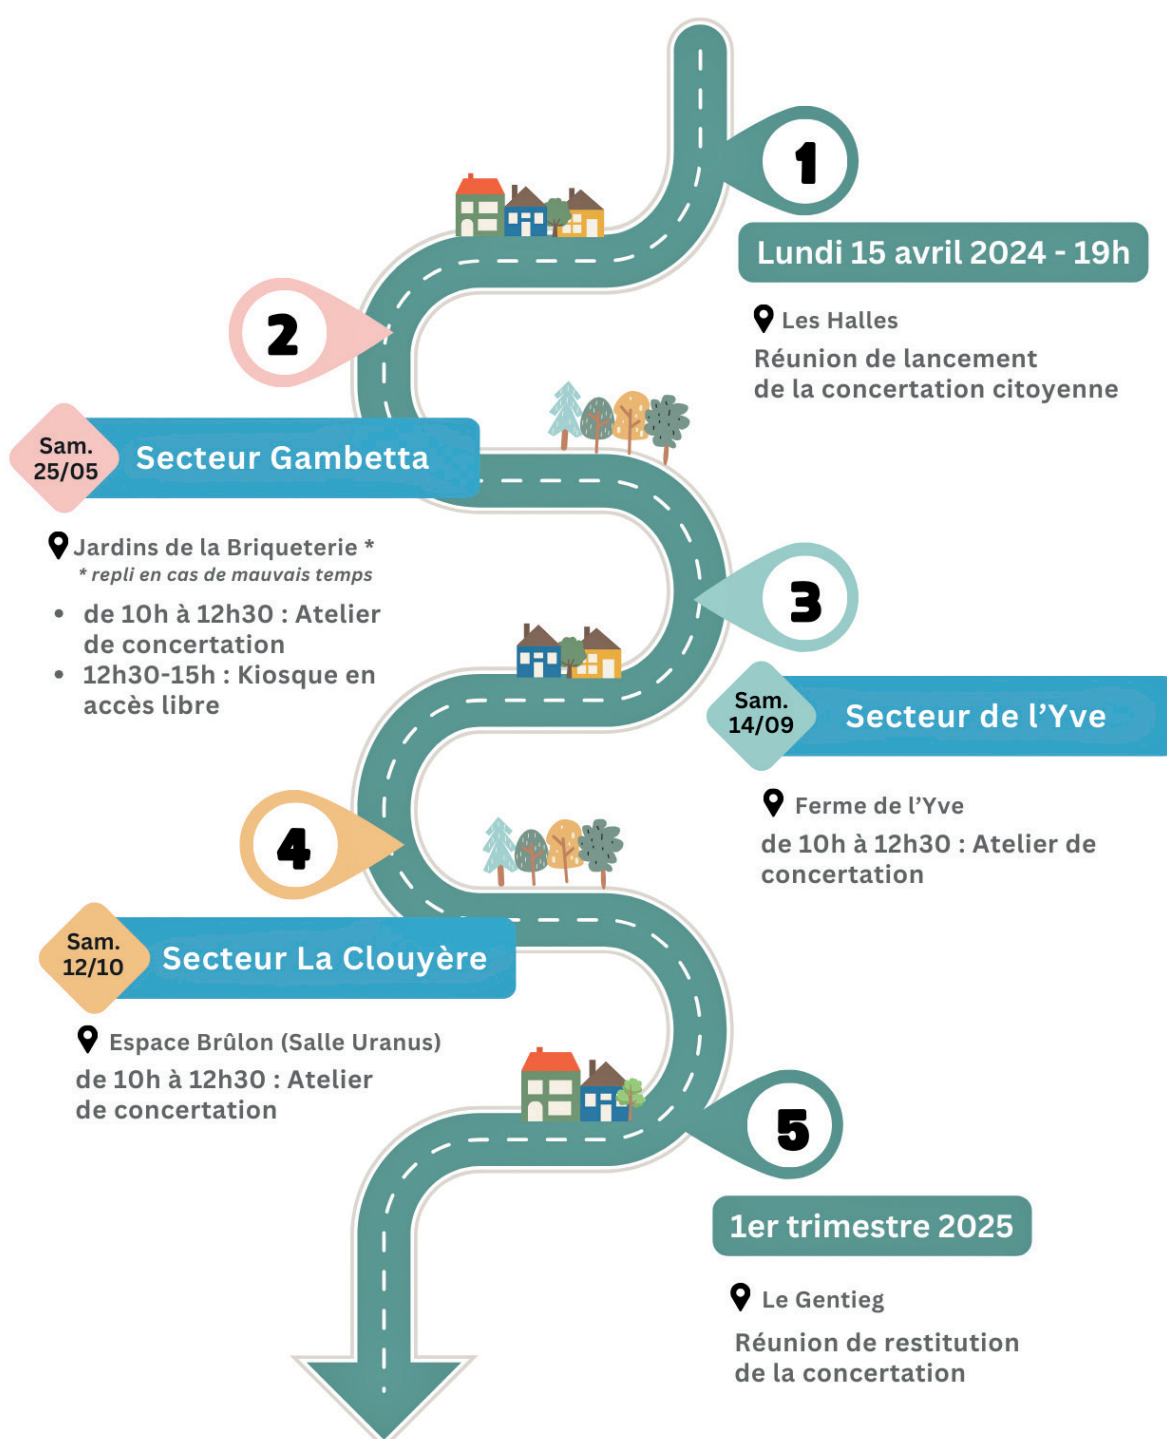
1

Lundi 15 avril 2024 - 19h

Les Halles

Réunion de lancement de la concertation citoyenne

2

Sam. 25/05

Secteur Gambetta

Jardins de la Briqueterie *
* repli en cas de mauvais temps

- de 10h à 12h30 : Atelier de concertation
- 12h30-15h : Kiosque en accès libre

3

Sam. 14/09

Secteur de l'Yve

Ferme de l'Yve

de 10h à 12h30 : Atelier de concertation

4

Sam. 12/10

Secteur La Clouyère

Espace Brûlon (Salle Uranus)

de 10h à 12h30 : Atelier de concertation

5

1er trimestre 2025

Le Gentieg

Réunion de restitution de la concertation